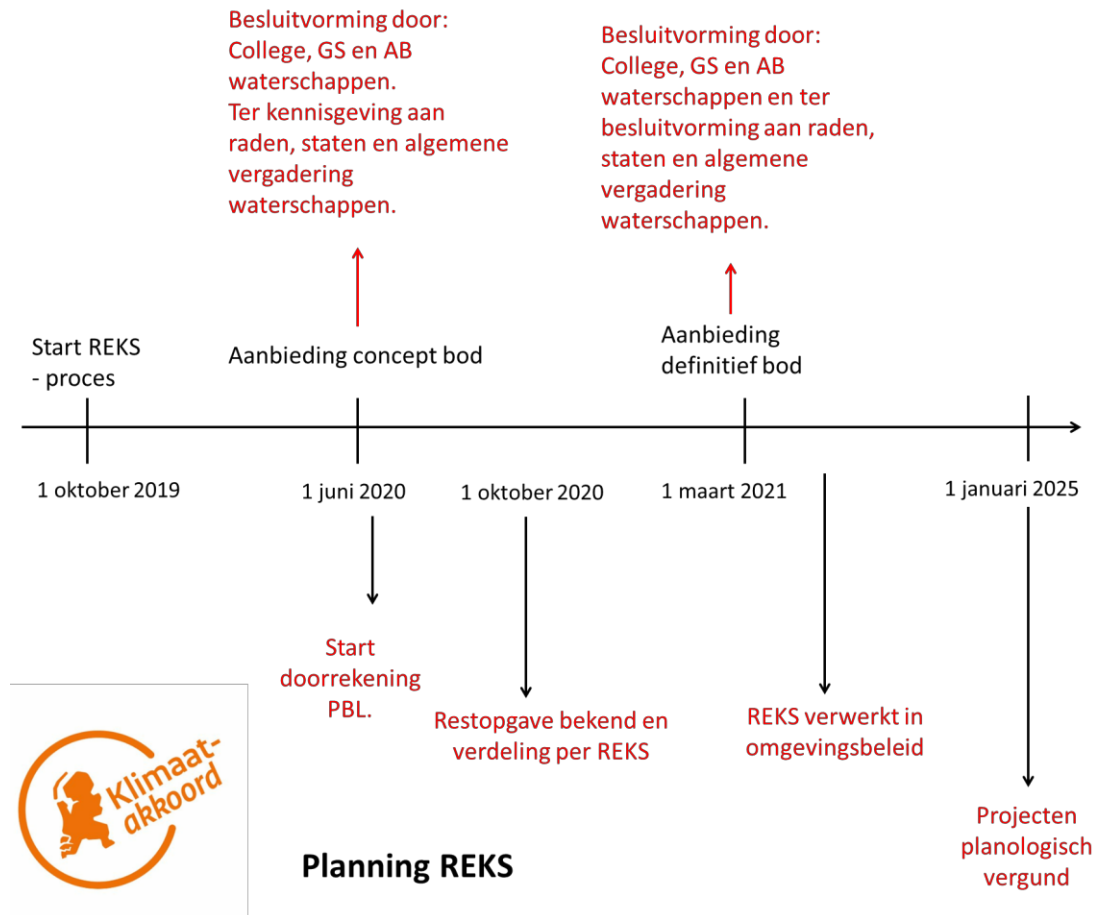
Besluitvorming door: College, GS en AB waterschappen. Ter kennisgeving aan raden, staten en algemene vergadering waterschappen.

Besluitvorming door: College, GS en AB waterschappen en ter besluitvorming aan raden, staten en algemene vergadering waterschappen.

Start REKS - proces

Aanbieding concept bod

Aanbieding definitief bod

1 oktober 2019

1 juni 2020

1 oktober 2020

1 maart 2021

1 januari 2025

Start doorrekening PBL.

Restopgave bekend en verdeling per REKS

REKS verwerkt in omgevingsbeleid

Projecten planologisch vergund

Klimaat-akkoord

Planning REKS